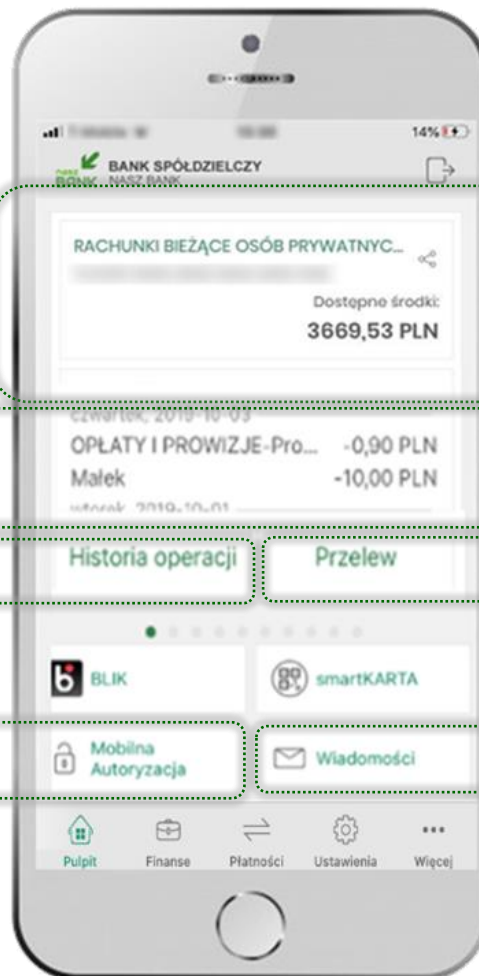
14%

BANK SPÓŁDZIELCZY
NASZ BANK

RACHUNKI BIEŻĄCE OSÓB PRYWATNYC...

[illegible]

Dostępne środki:
3669,53 PLN

czwartek, 2019-10-03
OPŁATY I PROWIZJE-Pro... -0,90 PLN
Małek -10,00 PLN
wtorek, 2019-10-01

Historia operacji
Przelew

BLIK
smartKARTA

Mobilna Autoryzacja
Wiadomości

Pulpit
Finanse
Płatności
Ustawienia
Więcej